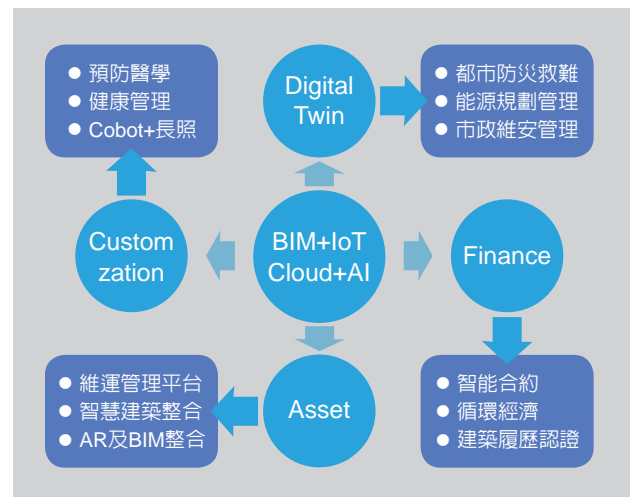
● 預防醫學
● 健康管理
● Cobot+長照

Digital Twin

● 都市防災救難
● 能源規劃管理
● 市政維安管理

Custom zation

BIM+IoT Cloud+AI

Finance

● 維運管理平台
● 智慧建築整合
● AR及BIM整合

Asset

● 智能合約
● 循環經濟
● 建築履歷認證